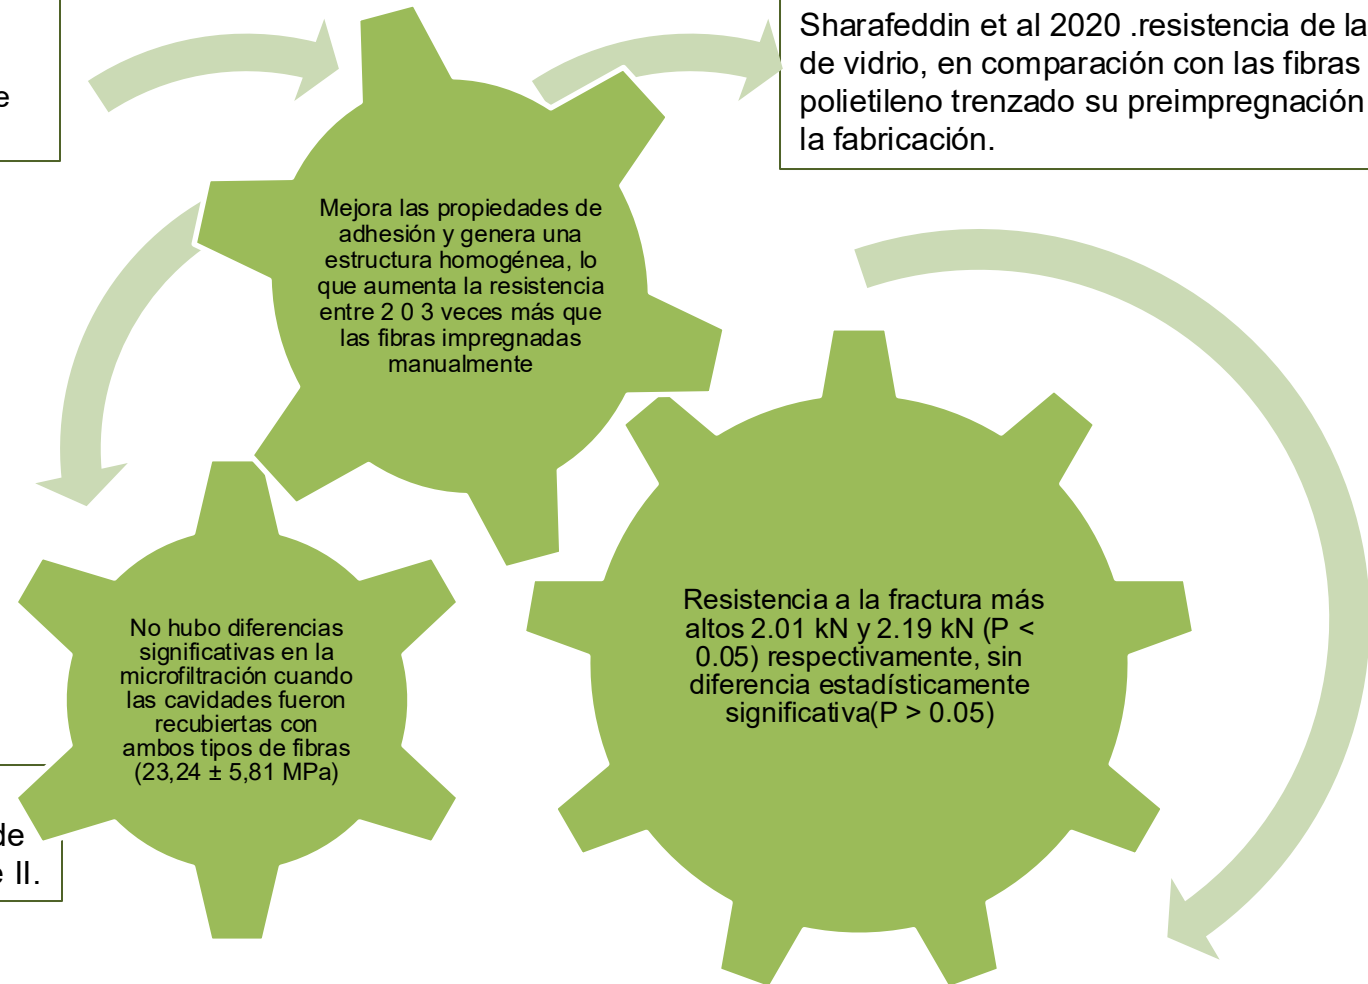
e

Sharafeddin et al 2020 .resistencia de la de vidrio, en comparación con las fibras polietileno trenzado su preimpregnación la fabricación.

Mejora las propiedades de adhesión y genera una estructura homogénea, lo que aumenta la resistencia entre 2 0 3 veces más que las fibras impregnadas manualmente

No hubo diferencias significativas en la microfiltración cuando las cavidades fueron recubiertas con ambos tipos de fibras (23,24 ± 5,81 MPa)

Resistencia a la fractura más altos 2.01 kN y 2.19 kN (P < 0.05) respectivamente, sin diferencia estadísticamente significativa(P > 0.05)

de
e II.